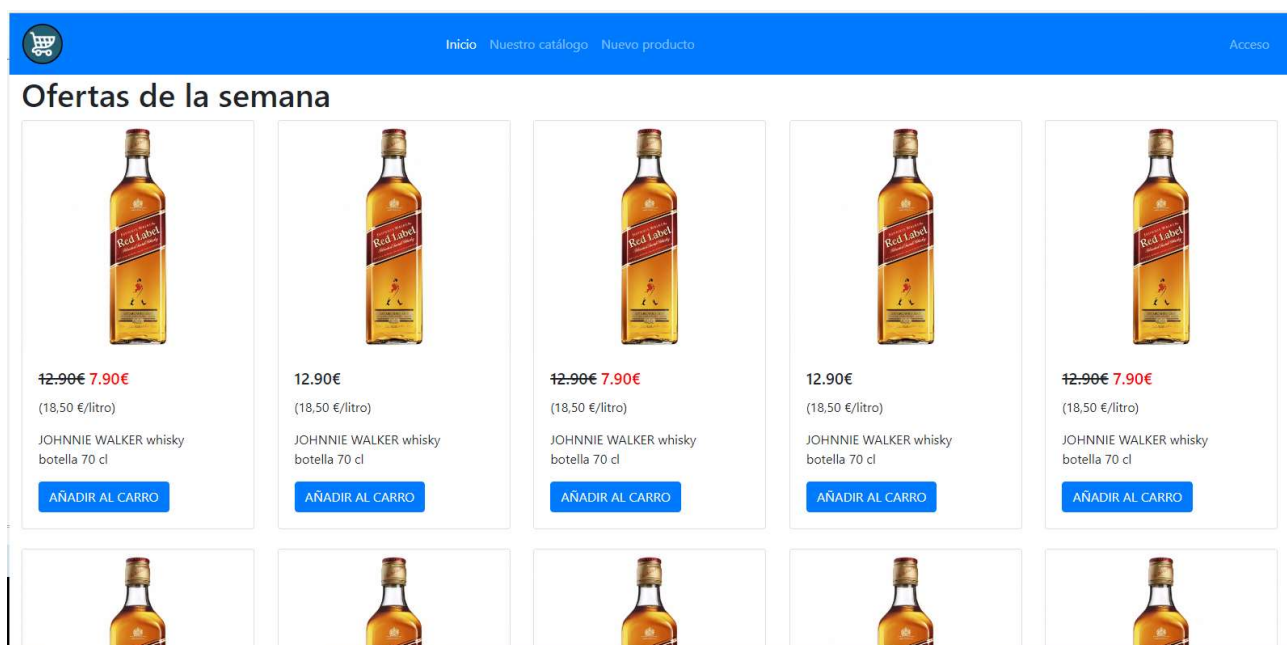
Inicio Nuestro catálogo Nuevo producto

Acceso

Ofertas de la semana

Red Label

~~12.90€~~ 7.90€

(18,50 €/litro)

JOHNNIE WALKER whisky botella 70 cl

AÑADIR AL CARRO

Red Label

12.90€

(18,50 €/litro)

JOHNNIE WALKER whisky botella 70 cl

AÑADIR AL CARRO

Red Label

~~12.90€~~ 7.90€

(18,50 €/litro)

JOHNNIE WALKER whisky botella 70 cl

AÑADIR AL CARRO

Red Label

12.90€

(18,50 €/litro)

JOHNNIE WALKER whisky botella 70 cl

AÑADIR AL CARRO

Red Label

~~12.90€~~ 7.90€

(18,50 €/litro)

JOHNNIE WALKER whisky botella 70 cl

AÑADIR AL CARRO